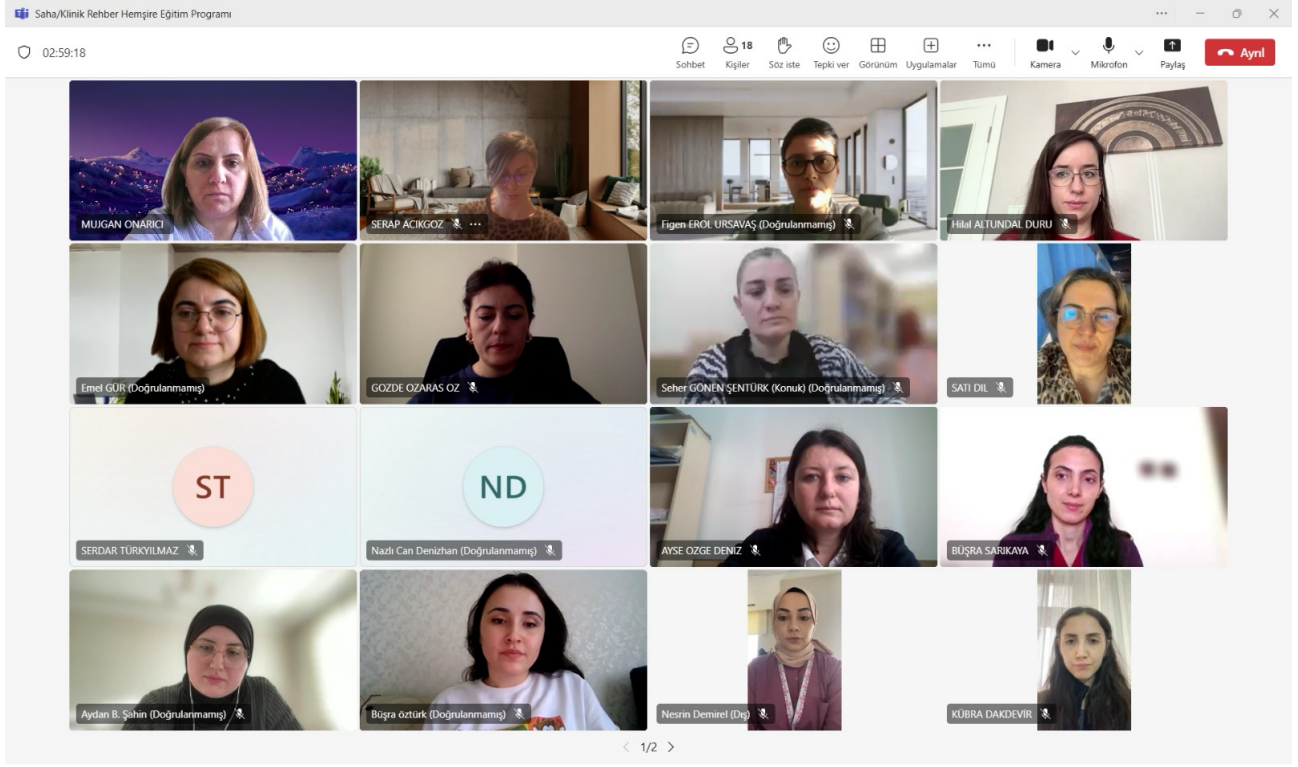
Saha/Klinik Rehber Hemşire Eğitim Programı

02:59:18

Sohbet 18 Kişiler Söz iste Tepki ver Görünüm Uygulamalar Tümü Kamera Mikrofon Paylaş Ayrıl

MUJGAN ONARICI
SERAP ACIKGOZ
Figen EROL URSAVAŞ (Doğrulanmamış)
Hilal ALTUNDAL DURU
Emel GÜR (Doğrulanmamış)
GOZDE OZARAS OZ
Seher GÖNEN ŞENTÜRK (Konuk) (Doğrulanmamış)
SATI DIL
ST
SERDAR TÜRKYILMAZ
ND
Nazlı Can Denizhan (Doğrulanmamış)
AYSE OZGE DENIZ
BÜŞRA SARIKAYA
Aydan B. Şahin (Doğrulanmamış)
Büşra öztürk (Doğrulanmamış)
Nesrin Demirel (Dış)
KÜBRA DAKDEVİR

1/2